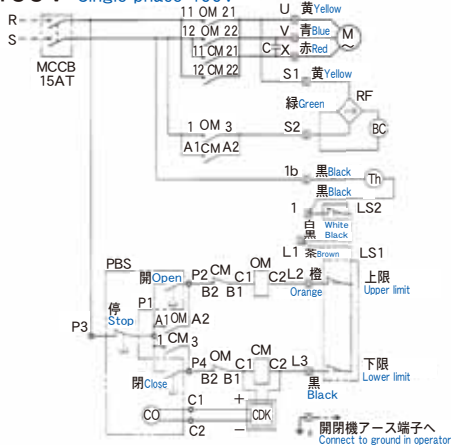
Single phase 100V

R
S
MCCB 15AT

11 OM 21
12 OM 22
11 CM 21
12 CM 22

U 黄Yellow
V 青Blue
C X 赤Red
M ~

S1 黄Yellow
緑Green
RF
S2
BC

1 OM 3
A1 CM A2

1b 黒Black
Th
黒Black
1
LS2
白 黒 White Black
L1 茶Brown
LS1

PBS
開Open
P2 CM B2
C1 B1
OM C2
L2 橙 Orange
上限 Upper limit

停 Stop
P1
A1 OM A2
P3
1 CM 3

P4 OM B2
CM C1 B1
C2
L3
下限 Lower limit
黒 Black

閉Close

CO
C1 +
C2 −
CDK

開閉機アース端子へ
Connect to ground in operator